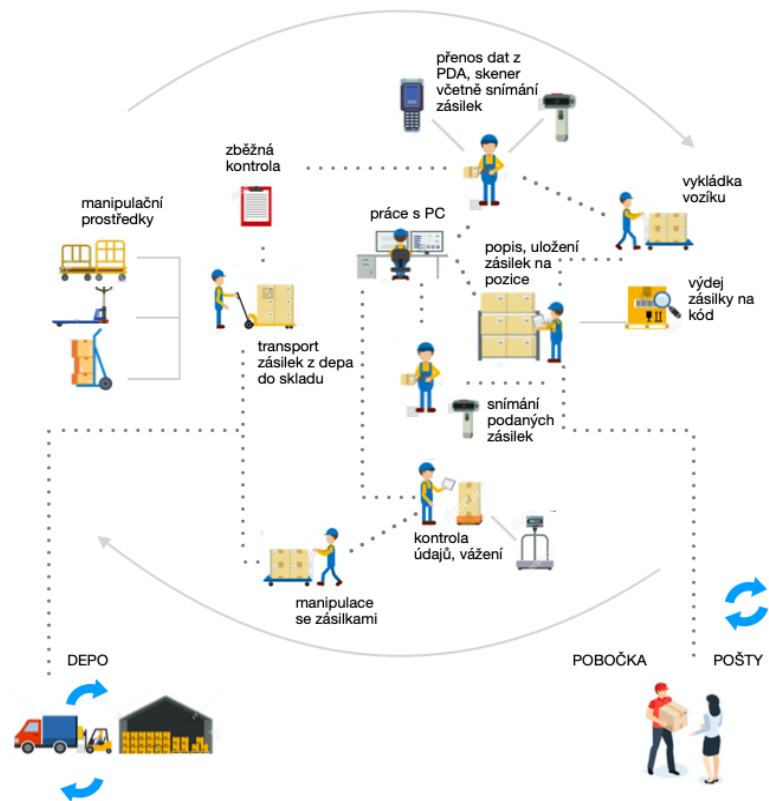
přenos dat z PDA, skener včetně snímání zásilek

zběžná kontrola

vykládka vozíku

manipulační prostředky

práce s PC

popis, uložení zásilek na pozice

výdej zásilky na kód

transport zásilek z depa do skladu

snímání podaných zásilek

kontrola údajů, vážení

manipulace se zásilkami

DEPO

POBOČKA

POŠTY